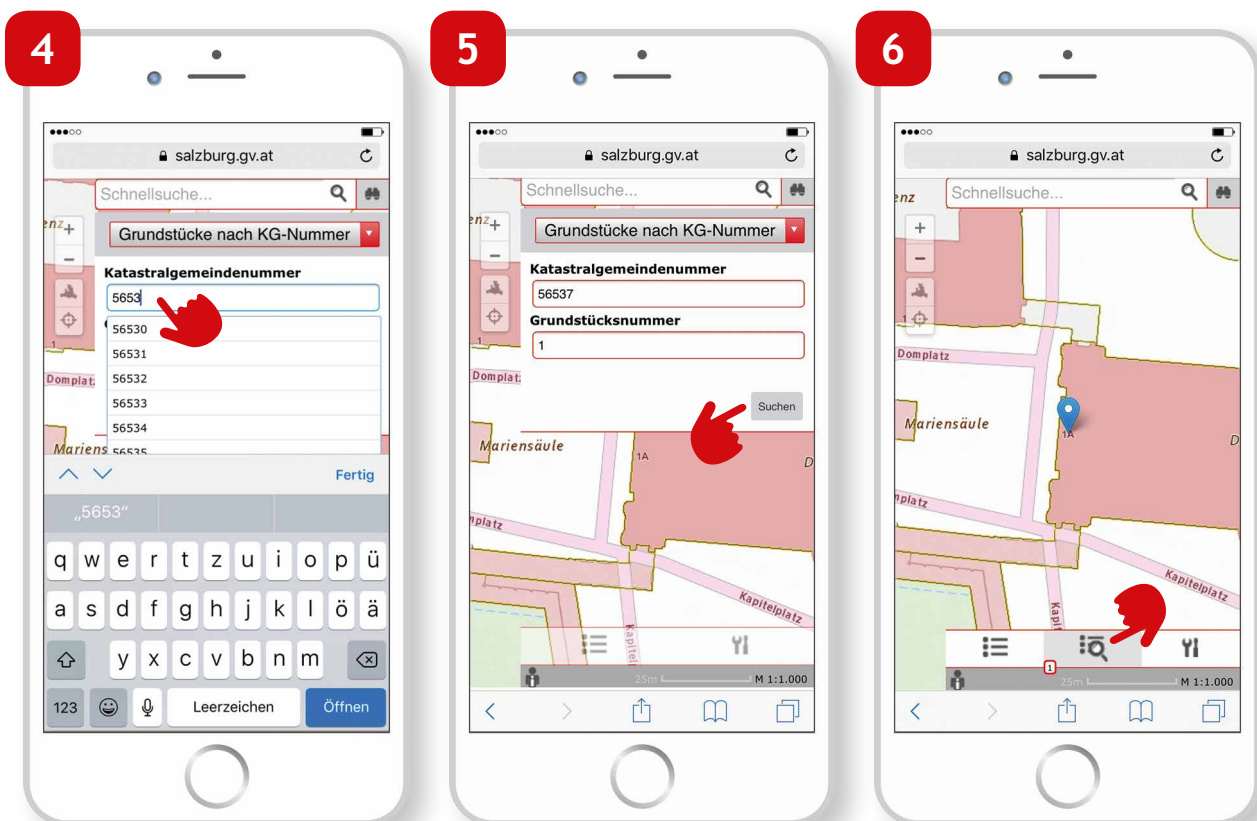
4

salzburg.gv.at

Schnellsuche...

Grundstücke nach KG-Nummer

Katastralgemeindenummer

5653

56530
56531
56532
56533
56534
56535

Domplatz

Mariens

Fertig

„5653"

q w e r t z u i o p ü
a s d f g h j k l ö ä
y x c v b n m
123 Leerzeichen Öffnen

5

salzburg.gv.at

Schnellsuche...

Grundstücke nach KG-Nummer

Katastralgemeindenummer

56537

Grundstücksnummer

1

Suchen

Domplatz

Mariensäule

1A

Kapitelplatz

25m M 1:1.000

6

salzburg.gv.at

Schnellsuche...

Domplatz

Mariensäule

1A

Kapitelplatz

1

25m M 1:1.000